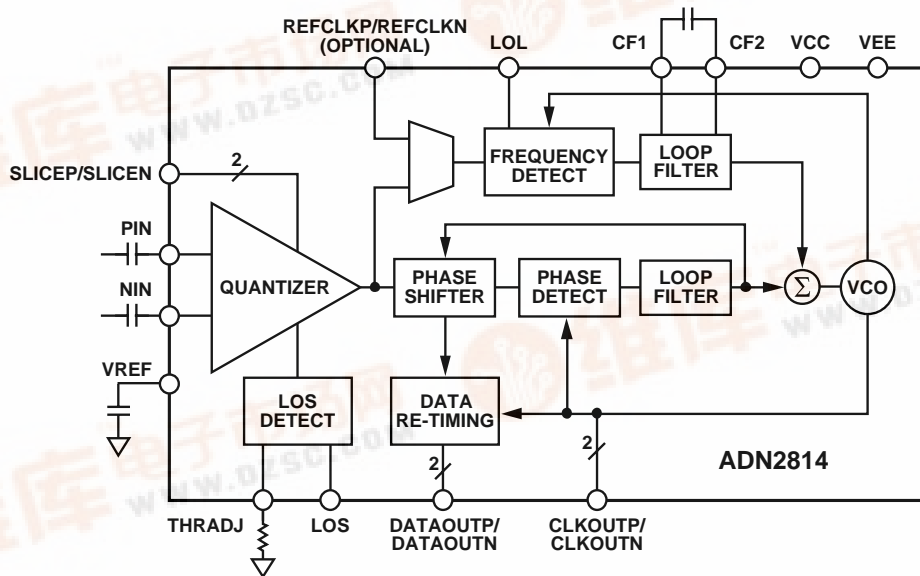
REFCLKP/REFCLKN (OPTIONAL)

LOL

CF1

CF2

VCC

VEE

SLICEP/SLICEN

2

FREQUENCY DETECT

LOOP FILTER

PIN

NIN

QUANTIZER

PHASE SHIFTER

PHASE DETECT

LOOP FILTER

$\Sigma$

VCO

VREF

LOS DETECT

DATA RE-TIMING

2

2

ADN2814

THRADJ

LOS

DATAOUTP/ DATAOUTN

CLKOUTP/ CLKOUTN

www.dzsc.com